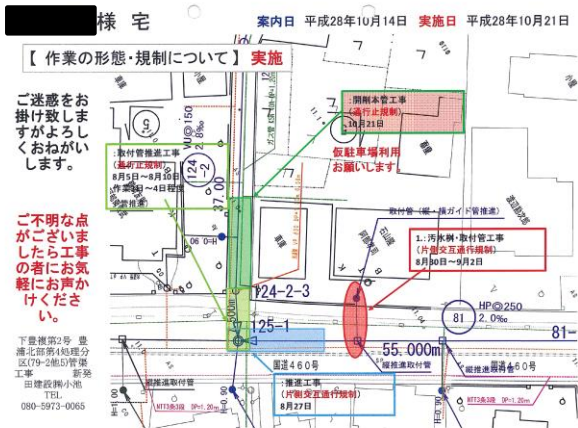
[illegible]様 宅　案内日 平成28年10月14日　実施日 平成28年10月21日

【 作業の形態・規制について 】 実施

ご迷惑をお掛け致しますがよろしくおねがいします。

ご不明な点がございましたら工事の者にお気軽にお声かけください。

下豊榛第2号 豊浦北部第4処理分区(79-2他5)管渠工事　新発田建設(株)小池　TEL 080-5973-0065

開削本管工事 (通行止規制) 10月21日

仮駐車場利用お願いします

取付管推進工事 (通行止規制) 8月5日～8月10日 作業日 3～4日程度

取付管（縦・横ガイド管推進）

1.: 汚水桝・取付管工事 (片側交互通行規制) 8月30日～9月2日

推進工事 (片側交互通行規制) 8月27日

124-2-3

125-1

HP○250 2.0‰

81

81-

55.000m

37.00

124 -2

VU○150 2.0‰

国道460号

縦推進取付管

縦推進取付管

国道460号

500m

06 -H

NTT3条3段

NTT3条3段 DP=1.20m

7